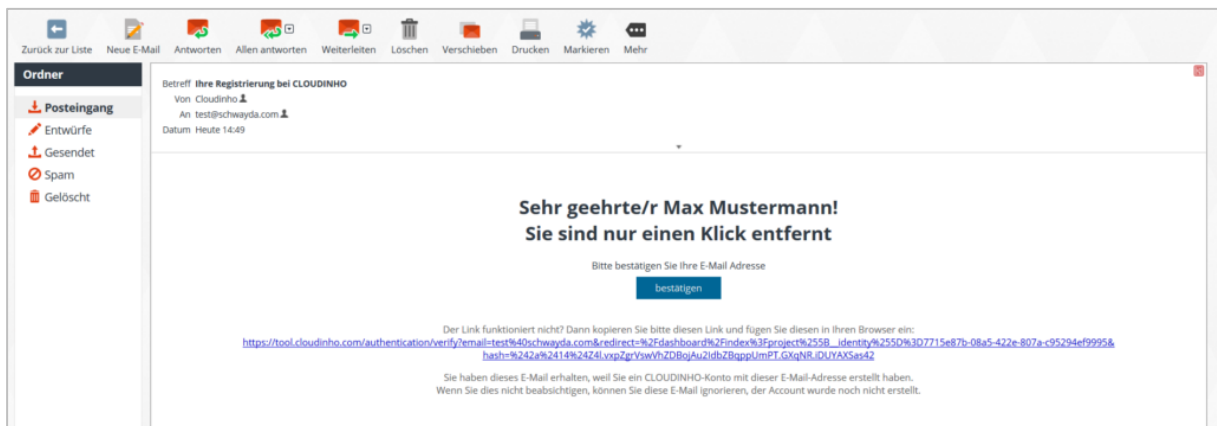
Zurück zur Liste Neue E-Mail Antworten Allen antworten Weiterleiten Löschen Verschieben Drucken Markieren Mehr

Ordner

Posteingang
Entwürfe
Gesendet
Spam
Gelöscht

Betreff Ihre Registrierung bei CLOUDINHO
Von Cloudinho
An test@schwayda.com
Datum Heute 14:49

Sehr geehrte/r Max Mustermann!
Sie sind nur einen Klick entfernt

Bitte bestätigen Sie Ihre E-Mail Adresse

bestätigen

Der Link funktioniert nicht? Dann kopieren Sie bitte diesen Link und fügen Sie diesen in Ihren Browser ein:
https://tool.cloudinho.com/authentication/verify?email=test%40schwayda.com&redirect=%2Fdashboard%2Findex%3Fproject%255B__identity%255D%3D7715e87b-08a5-422e-807a-c95294ef9995&hash=%242a%2414%24Z4l.vxpZgrVswVhZDBojAu2IdbZBqppUmPT.GXqNR.iDUYAXSas42

Sie haben dieses E-Mail erhalten, weil Sie ein CLOUDINHO-Konto mit dieser E-Mail-Adresse erstellt haben.
Wenn Sie dies nicht beabsichtigen, können Sie diese E-Mail ignorieren, der Account wurde noch nicht erstellt.